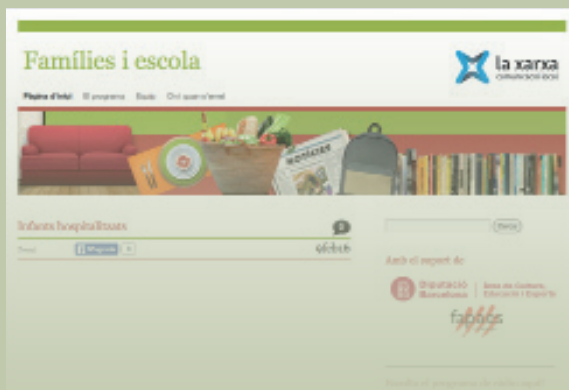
Famílies i escola

la xarxa
comunicació local

Pàgina d'inici El programa Equip On i quan s'emet

notícies

Infants hospitalitzats

Me gusta

Cerca

Amb el suport de

Diputació Barcelona | Àrea de Cultura, Educació i Esports

fapaes